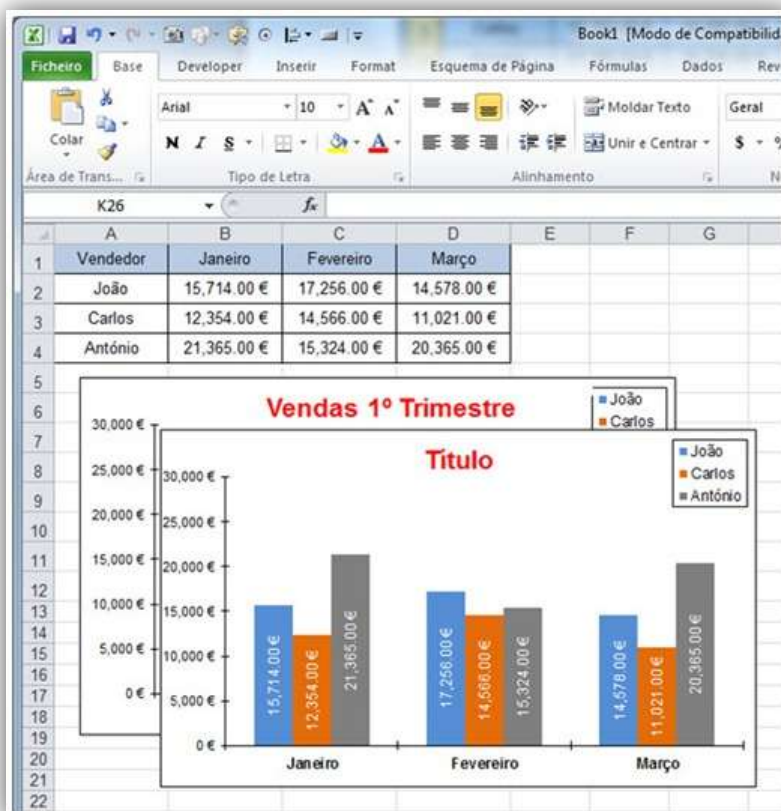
Book1 [Modo de Compatibilid

Ficheiro Base Developer Inserir Format Esquema de Página Fórmulas Dados Rev

Colar Arial 10 A A Moldar Texto Geral
N I S Unir e Centrar $ %
Área de Trans... Tipo de Letra Alinhamento N

K26 $f_x$

| | A | B | C | D | E | F | G |
|---|---|---|---|---|---|---|---|
| 1 | Vendedor | Janeiro | Fevereiro | Março | | | |
| 2 | João | 15,714.00 € | 17,256.00 € | 14,578.00 € | | | |
| 3 | Carlos | 12,354.00 € | 14,566.00 € | 11,021.00 € | | | |
| 4 | António | 21,365.00 € | 15,324.00 € | 20,365.00 € | | | |
| 5 | | | | | | | |
| 6 | | | | | | | |
| 7 | | | | | | | |
| 8 | | | | | | | |
| 9 | | | | | | | |
| 10 | | | | | | | |
| 11 | | | | | | | |
| 12 | | | | | | | |
| 13 | | | | | | | |
| 14 | | | | | | | |
| 15 | | | | | | | |
| 16 | | | | | | | |
| 17 | | | | | | | |
| 18 | | | | | | | |
| 19 | | | | | | | |
| 20 | | | | | | | |
| 21 | | | | | | | |
| 22 | | | | | | | |

Vendas 1º Trimestre
João
Carlos
30,000 €
25,000 €
20,000 €
15,000 €
10,000 €
5,000 €
0 €

Título
João
Carlos
António
30,000 €
25,000 €
20,000 €
15,000 €
10,000 €
5,000 €
0 €
15,714.00 €
12,354.00 €
21,365.00 €
17,256.00 €
14,566.00 €
15,324.00 €
14,578.00 €
11,021.00 €
20,365.00 €
Janeiro
Fevereiro
Março